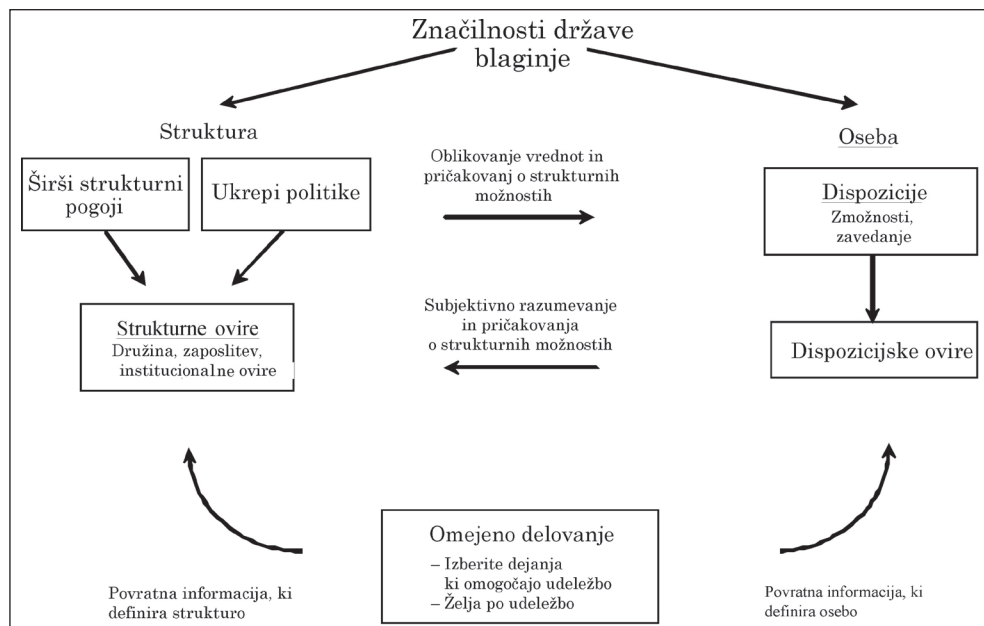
Značilnosti države blaginje

Struktura

Oseba

Širši strukturni pogoji

Ukrepi politike

Oblikovanje vrednot in pričakovanj o strukturnih možnostih

Dispozicije
Zmožnosti, zavedanje

Strukturne ovire
Družina, zaposlitev, institucionalne ovire

Subjektivno razumevanje in pričakovanja o strukturnih možnostih

Dispozicijske ovire

Omejeno delovanje
– Izberite dejanja ki omogočajo udeležbo
– Želja po udeležbo

Povratna informacija, ki definira strukturo

Povratna informacija, ki definira osebo